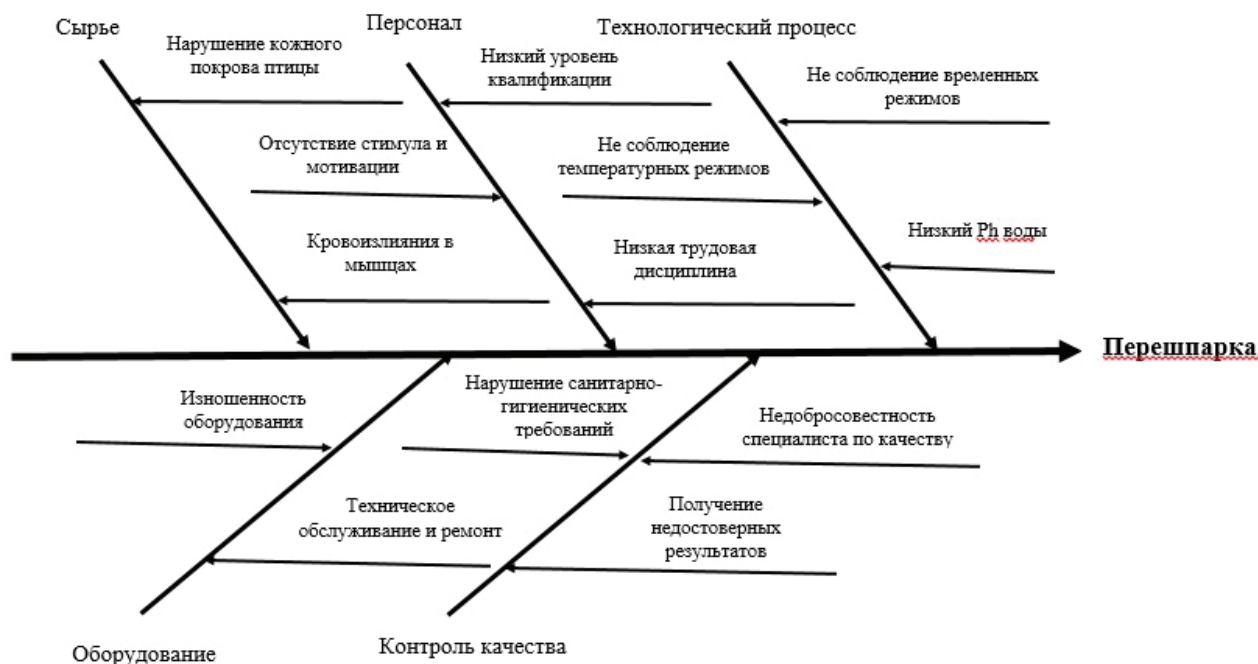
Сырье

Нарушение кожного покрова птицы

Отсутствие стимула и мотивации

Кровоизлияния в мышцах

Персонал

Низкий уровень квалификации

Не соблюдение температурных режимов

Низкая трудовая дисциплина

Технологический процесс

Не соблюдение временных режимов

Низкий Ph воды

Перешпарка

Изношенность оборудования

Техническое обслуживание и ремонт

Оборудование

Нарушение санитарно-гигиенических требований

Недобросовестность специалиста по качеству

Получение недостоверных результатов

Контроль качества